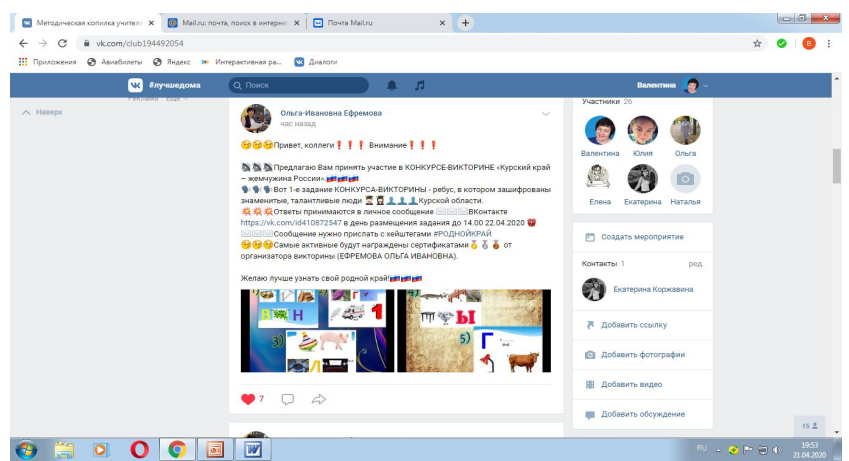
Методическая копилка учителя ×
Mail.ru: почта, поиск в интернете ×
Почта Mail.ru ×
+

vk.com/club194492054

Приложения Авиабилеты Яндекс Интерактивная ра... Диалоги

#лучшедома Поиск Валентина

Наверх

Реклама Ещё

Ольга-Ивановна Ефремова
час назад

Привет, коллеги❗❗❗ Внимание❗❗❗

Предлагаю Вам принять участие в КОНКУРСЕ-ВИКТОРИНЕ «Курский край – жемчужина России»
Вот 1-е задание КОНКУРСА-ВИКТОРИНЫ - ребус, в котором зашифрованы знаменитые, талантливые люди Курской области.
Ответы принимаются в личное сообщение ВКонтакте https://vk.com/id410872547 в день размещения задания до 14.00 22.04.2020
Сообщение нужно прислать с хейштегами #РОДНОЙКРАЙ
Самые активные будут награждены сертификатами от организатора викторины (ЕФРЕМОВА ОЛЬГА ИВАНОВНА).

Желаю лучше узнать свой родной край!

Н
1
3)
5)
Г
ТИ
Ы
Л

7

Участники 26
Валентина Юлия Ольга
Елена Екатерина Наталья

Создать мероприятие

Контакты 1 ред.
Екатерина Коржавина

Добавить ссылку
Добавить фотографии
Добавить видео
Добавить обсуждение

15

RU 19:53 21.04.2020